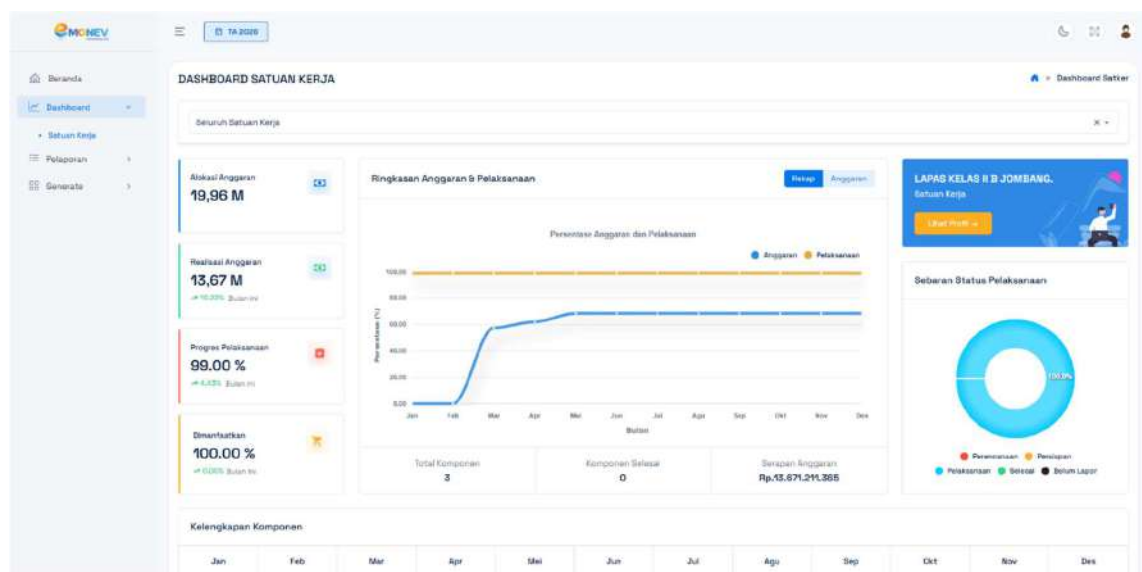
MONEV

TA 2026

Beranda
Dashboard
• Satuan Kerja
Pelaporan
Generate

DASHBOARD SATUAN KERJA

Dashboard Satker

Seluruh Satuan Kerja

Alokasi Anggaran
19,96 M

Realisasi Anggaran
13,67 M
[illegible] Bulan ini

Progres Pelaksanaan
99.00 %
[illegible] Bulan ini

Dimanfaatkan
100.00 %
0.00% Bulan ini

Ringkasan Anggaran & Pelaksanaan

Rekap
Anggaran

Persentase Anggaran dan Pelaksanaan

Anggaran
Pelaksanaan

100.00
80.00
60.00
40.00
20.00
0.00

Persentase (%)

Jan
Feb
Mar
Apr
Mei
Jun
Jul
Agu
Sep
Okt
Nov
Des

Bulan

Total Komponen
3

Komponen Selesai
0

Serapan Anggaran
Rp.13.671.211.365

LAPAS KELAS II B JOMBANG.
Satuan Kerja
Lihat Profil →

Sebaran Status Pelaksanaan

100.0%

Perencanaan
Persiapan
Pelaksanaan
Selesai
Belum Lapor

Kelengkapan Komponen

Jan
Feb
Mar
Apr
Mei
Jun
Jul
Agu
Sep
Okt
Nov
Des